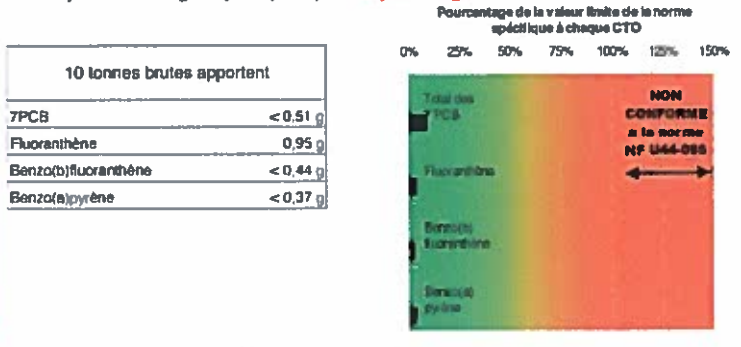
| 10 tonnes brutes apportent | |
|---|---|
| 7PCB | < 0,51 g |
| Fluoranthène | 0,95 g |
| Benzo(b)fluoranthène | < 0,44 g |
| Benzo(a)pyrène | < 0,37 g |

Pourcentage de la valeur limite de la norme spécifique à chaque CTO

0% 25% 50% 75% 100% 125% 150%

Total des 7PCB

Fluoranthène

Benzo(b) fluoranthène

Benzo(a) pyrène

NON CONFORME à la norme NF U44-095